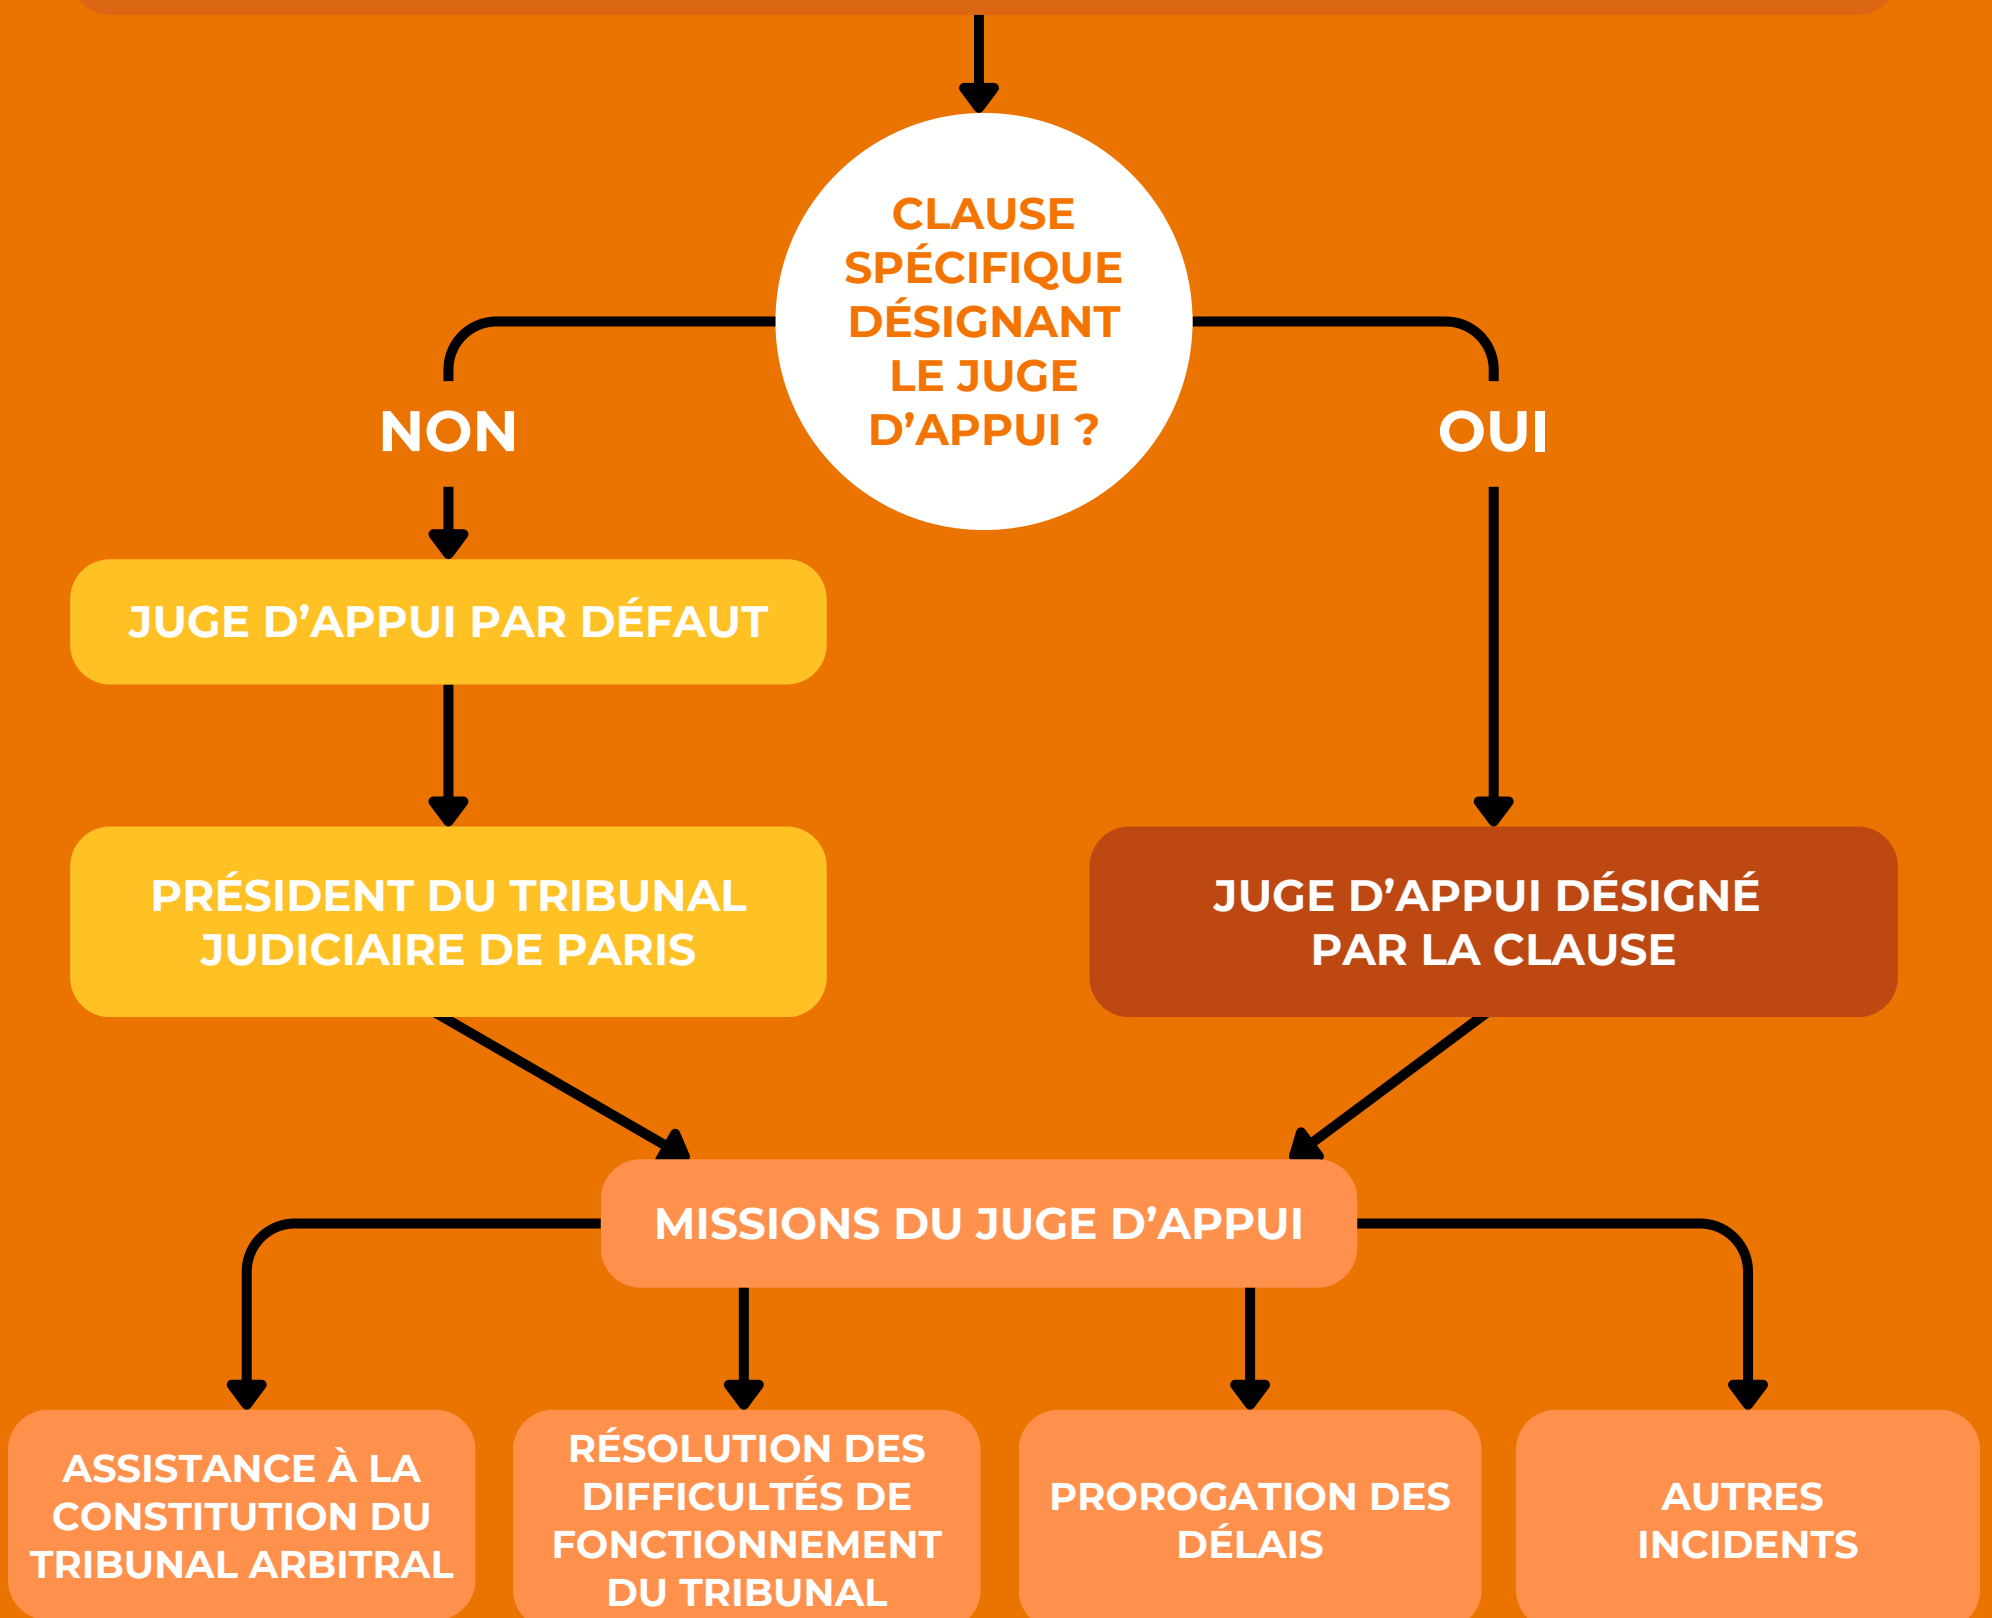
CLAUSE SPÉCIFIQUE DÉSIGNANT LE JUGE D’APPUI ?

NON

OUI

JUGE D’APPUI PAR DÉFAUT

PRÉSIDENT DU TRIBUNAL JUDICIAIRE DE PARIS

JUGE D’APPUI DÉSIGNÉ PAR LA CLAUSE

MISSIONS DU JUGE D’APPUI

ASSISTANCE À LA CONSTITUTION DU TRIBUNAL ARBITRAL

RÉSOLUTION DES DIFFICULTÉS DE FONCTIONNEMENT DU TRIBUNAL

PROROGATION DES DÉLAIS

AUTRES INCIDENTS